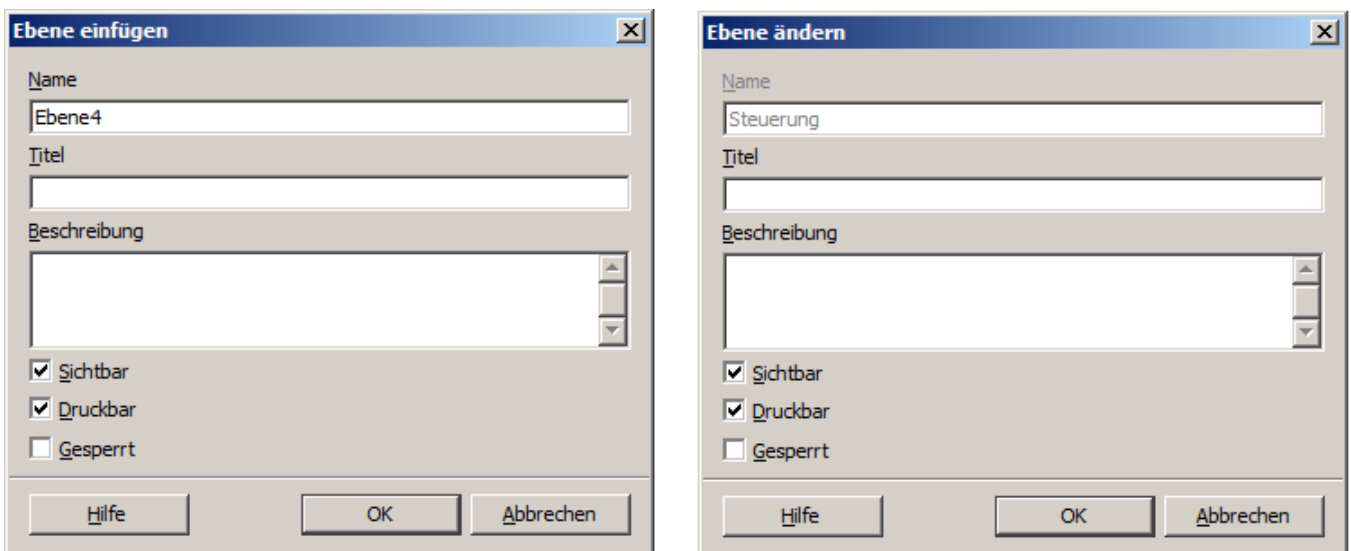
Ebene einfügen

Name

Ebene4

Titel

Beschreibung

Sichtbar

Druckbar

Gesperrt

Hilfe OK Abbrechen

Ebene ändern

Name

Steuerung

Titel

Beschreibung

Sichtbar

Druckbar

Gesperrt

Hilfe OK Abbrechen